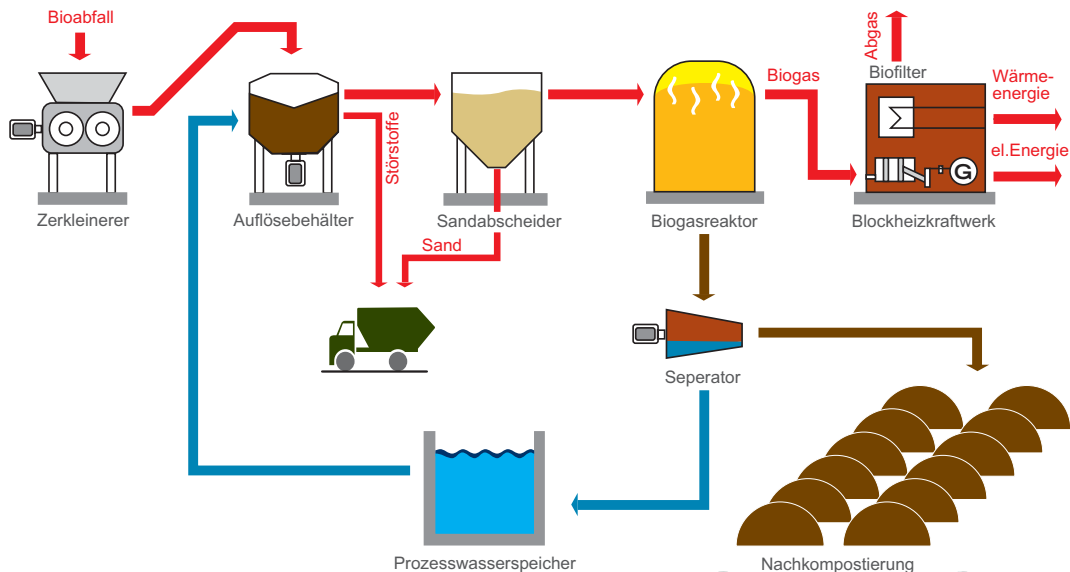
Bioabfall

Zerkleinerer

Auflösebehälter

Störstoffe

Sandabscheider

Sand

Biogasreaktor

Biogas

Abgas

Biofilter

Wärmeenergie

el.Energie

G

Blockheizkraftwerk

Seperator

Prozesswasserspeicher

Nachkompostierung